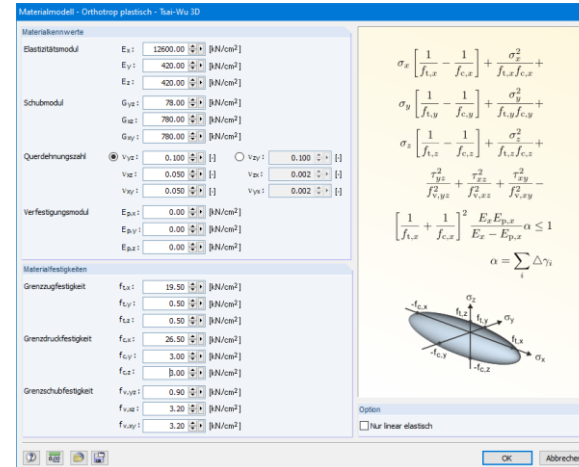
Materialmodell - Orthotrop plastisch - Tsai-Wu 3D

Materialkennwerte

Elastizitätsmodul
$E_x$: 12600.00 [kN/cm²]
$E_y$: 420.00 [kN/cm²]
$E_z$: 420.00 [kN/cm²]

Schubmodul
$G_{yz}$: 78.00 [kN/cm²]
$G_{xz}$: 780.00 [kN/cm²]
$G_{xy}$: 780.00 [kN/cm²]

Querdehnungszahl
$\nu_{yz}$: 0.100 [-]
$\nu_{zy}$: 0.100 [-]
$\nu_{xz}$: 0.050 [-]
$\nu_{zx}$: 0.002 [-]
$\nu_{xy}$: 0.050 [-]
$\nu_{yx}$: 0.002 [-]

Verfestigungsmodul
$E_{p,x}$: 0.00 [kN/cm²]
$E_{p,y}$: 0.00 [kN/cm²]
$E_{p,z}$: 0.00 [kN/cm²]

Materialfestigkeiten

Grenzzugfestigkeit
$f_{t,x}$: 19.50 [kN/cm²]
$f_{t,y}$: 0.50 [kN/cm²]
$f_{t,z}$: 0.50 [kN/cm²]

Grenzdruckfestigkeit
$f_{c,x}$: 26.50 [kN/cm²]
$f_{c,y}$: 3.00 [kN/cm²]
$f_{c,z}$: 3.00 [kN/cm²]

Grenzschubfestigkeit
$f_{v,yz}$: 0.90 [kN/cm²]
$f_{v,xz}$: 3.20 [kN/cm²]
$f_{v,xy}$: 3.20 [kN/cm²]

$\sigma_x\left[\frac{1}{f_{t,x}}-\frac{1}{f_{c,x}}\right]+\frac{\sigma_x^2}{f_{t,x}f_{c,x}}+$
$\sigma_y\left[\frac{1}{f_{t,y}}-\frac{1}{f_{c,y}}\right]+\frac{\sigma_y^2}{f_{t,y}f_{c,y}}+$
$\sigma_z\left[\frac{1}{f_{t,z}}-\frac{1}{f_{c,z}}\right]+\frac{\sigma_z^2}{f_{t,z}f_{c,z}}+$
$\frac{\tau_{yz}^2}{f_{v,yz}^2}+\frac{\tau_{xz}^2}{f_{v,xz}^2}+\frac{\tau_{xy}^2}{f_{v,xy}^2}-$
$\left[\frac{1}{f_{t,x}}+\frac{1}{f_{c,x}}\right]^2\frac{E_xE_{p,x}}{E_x-E_{p,x}}\alpha\leq 1$
$\alpha=\sum_i \triangle\gamma_i$

$-f_{c,x}$ $\sigma_z$ $f_{t,z}$ $f_{t,y}$ $\sigma_y$ $f_{t,x}$ $-f_{c,y}$ $-f_{c,z}$ $\sigma_x$

Option
Nur linear elastisch

OK
Abbrechen